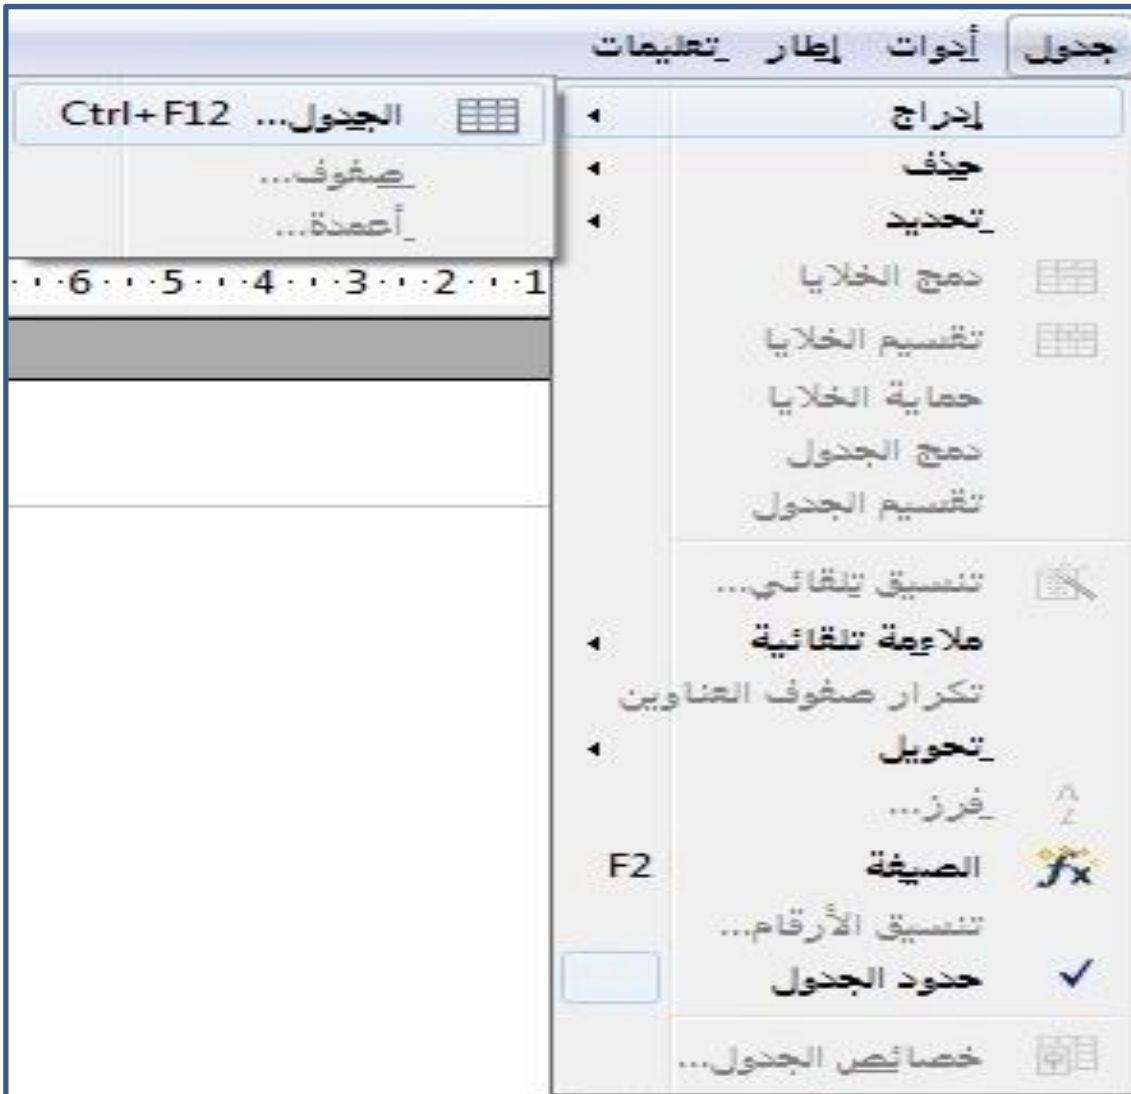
جدول أدوات إطار _تعليمات

إدراج
حذف
_تحديد
دمج الخلايا
تقسيم الخلايا
حماية الخلايا
دمج الجدول
تقسيم الجدول
تنسيق تلقائي...
ملاءمة تلقائية
تكرار صفوف العناوين
_تحويل
_فرز...
الصيغة F2
تنسيق الأرقام...
حدود الجدول
خصائص الجدول...

الجدول... Ctrl+F12
_صفوف...
_أعمدة...

1 · · 2 · · 3 · · 4 · · 5 · · 6 · ·